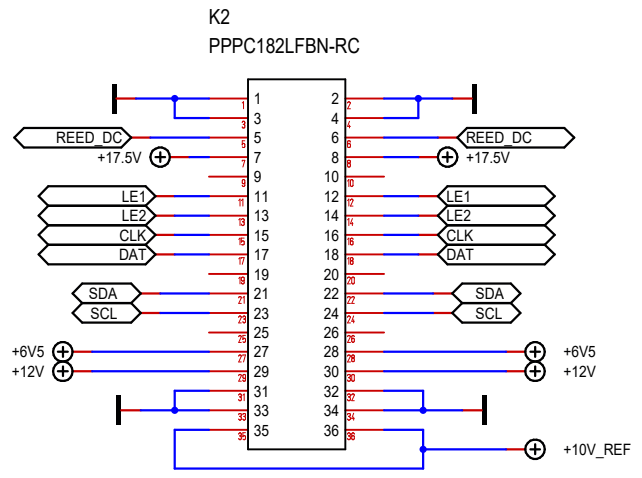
K2
PPPC182LFBN-RC

1 2
3 4
REED_DC 5 6 REED_DC
+17.5V 7 8 +17.5V
9 10
LE1 11 12 LE1
LE2 13 14 LE2
CLK 15 16 CLK
DAT 17 18 DAT
19 20
SDA 21 22 SDA
SCL 23 24 SCL
25 26
+6V5 27 28 +6V5
+12V 29 30 +12V
31 32
33 34
35 36 +10V_REF